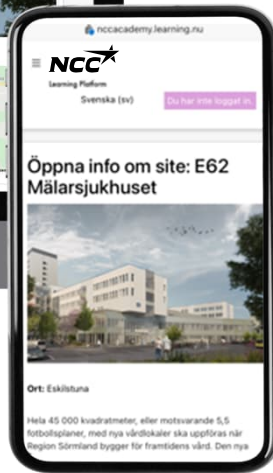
nccacademy.learning.nu

NCC
Learning Platform

Svenska (sv)

Du har inte loggat in.

Öppna info om site: E62 Mälarsjukhuset

Ort: Eskilstuna

Hela 45 000 kvadratmeter, eller motsvarande 5,5 fotbollsplaner, med nya vårdlokaler ska uppföras när Region Sörmland bygger för framtidens vård. Den nya